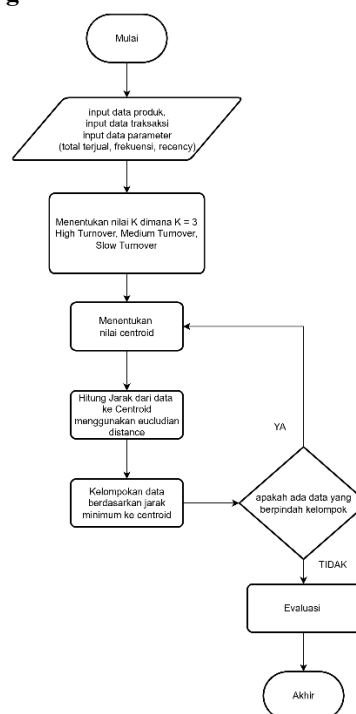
g

Mulai

input data produk, input data traksaksi input data parameter (total terjual, frekuensi, recency)

Menentukan nilai K dimana K = 3 High Turnover, Medium Turnover, Slow Turnover

Menentukan nilai centroid

Hitung Jarak dari data ke Centroid menggunakan eucludian distance

Kelompokan data berdasarkan jarak minimum ke centroid

apakah ada data yang berpindah kelompok

YA

TIDAK

Evaluasi

Akhir